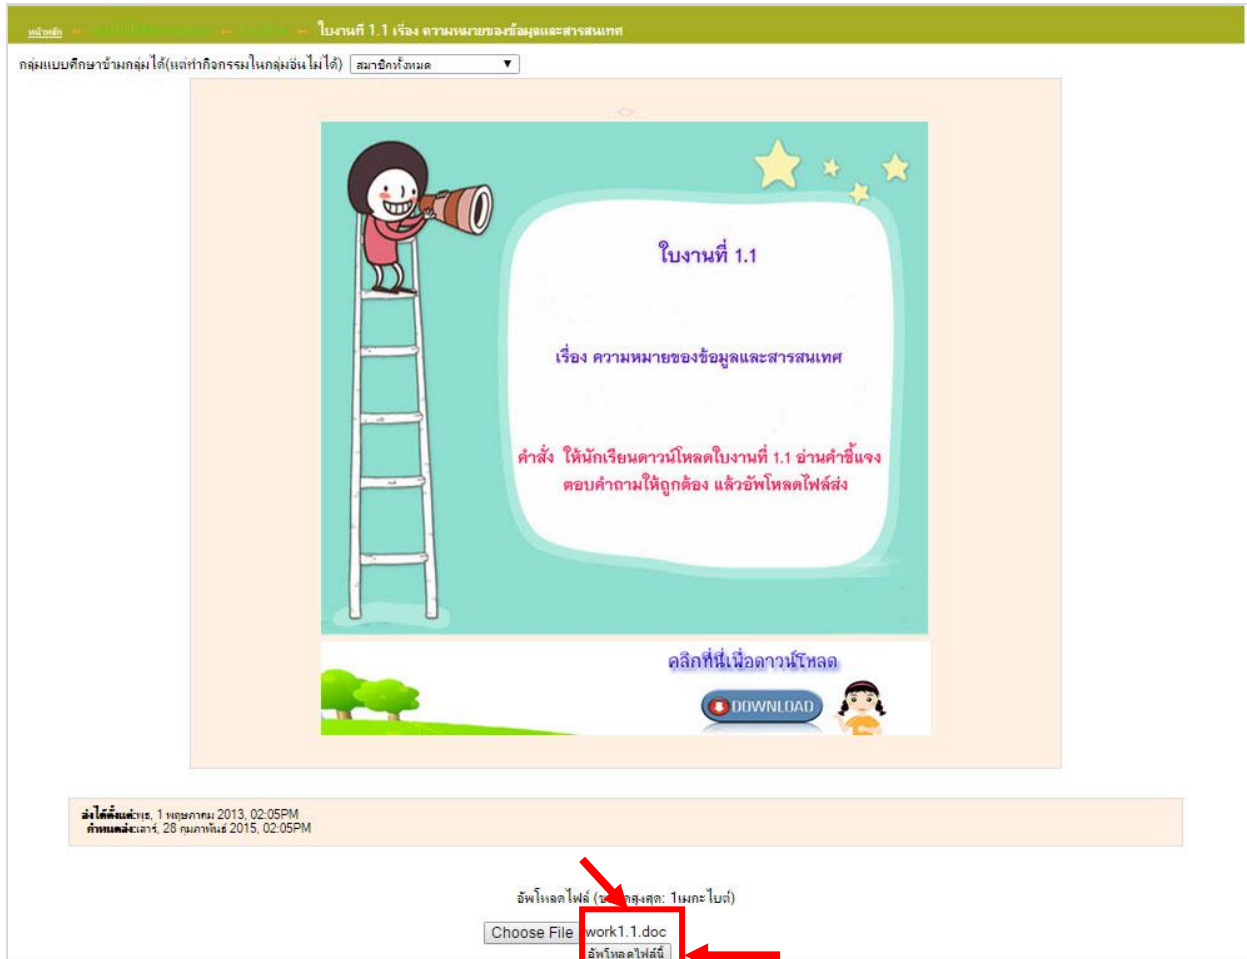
หน้าหลัก ► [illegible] ► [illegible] ► ใบงานที่ 1.1 เรื่อง ความหมายของข้อมูลและสารสนเทศ

กลุ่มแบบศึกษาข้ามกลุ่มได้(แต่ทำกิจกรรมในกลุ่มอื่นไม่ได้) สมาชิกทั้งหมด

ใบงานที่ 1.1

เรื่อง ความหมายของข้อมูลและสารสนเทศ

คำสั่ง ให้นักเรียนดาวน์โหลดใบงานที่ 1.1 อ่านคำชี้แจง ตอบคำถามให้ถูกต้อง แล้วอัพโหลดไฟล์ส่ง

คลิกที่นี่เพื่อดาวน์โหลด

DOWNLOAD

ส่งได้ตั้งแต่: พุธ, 1 พฤษภาคม 2013, 02:05PM
กำหนดส่ง: เสาร์, 28 กุมภาพันธ์ 2015, 02:05PM

อัพโหลดไฟล์ (ข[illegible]สูงสุด: 1เมกะไบต์)

Choose File work1.1.doc

อัพโหลดไฟล์นี้